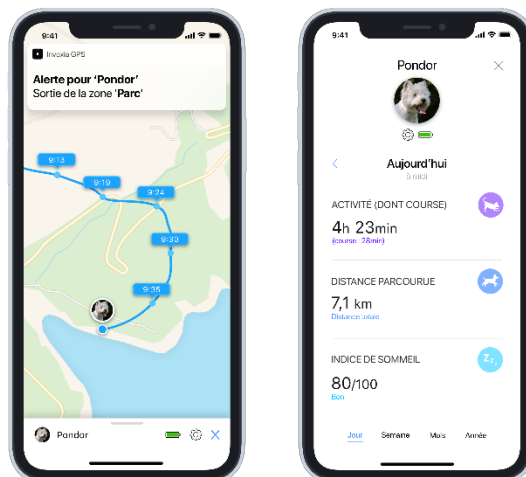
9:41

Invoxia GPS

Alerte pour 'Pondor'
Sortie de la zone 'Parc'

9:13

9:19

9:24

9:30

9:35

Pondor

9:41

Pondor

Aujourd'hui
5 mai

ACTIVITÉ (DONT COURSE)
4h 23min
(course : 28min)

DISTANCE PARCOURUE
7,1 km
Distance totale

INDICE DE SOMMEIL
80/100
Bon

Jour Semaine Mois Année